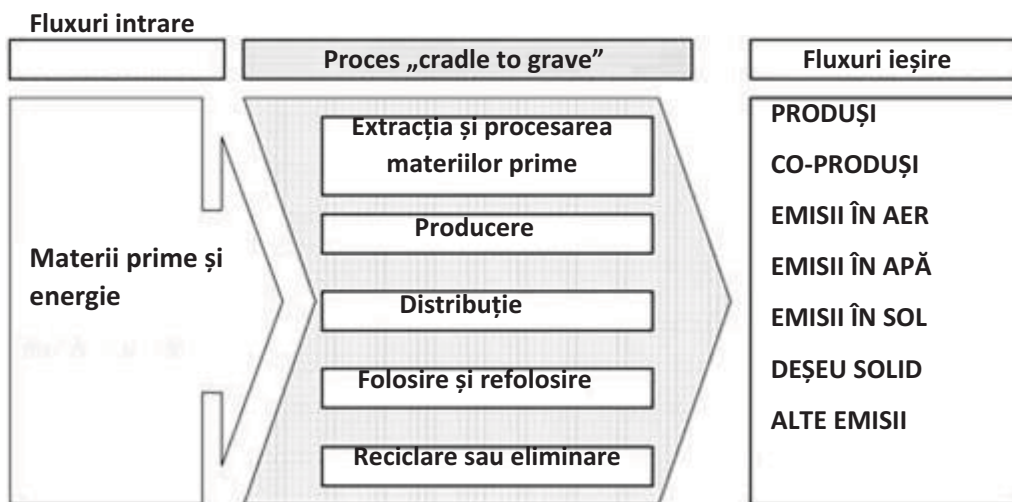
Fluxuri intrare

Proces „cradle to grave”

Fluxuri ieșire

Materii prime și energie

Extracția și procesarea materiilor prime

Producere

Distribuție

Folosire și refolosire

Reciclare sau eliminare

PRODUȘI

CO-PRODUȘI

EMISII ÎN AER

EMISII ÎN APĂ

EMISII ÎN SOL

DEȘEU SOLID

ALTE EMISII